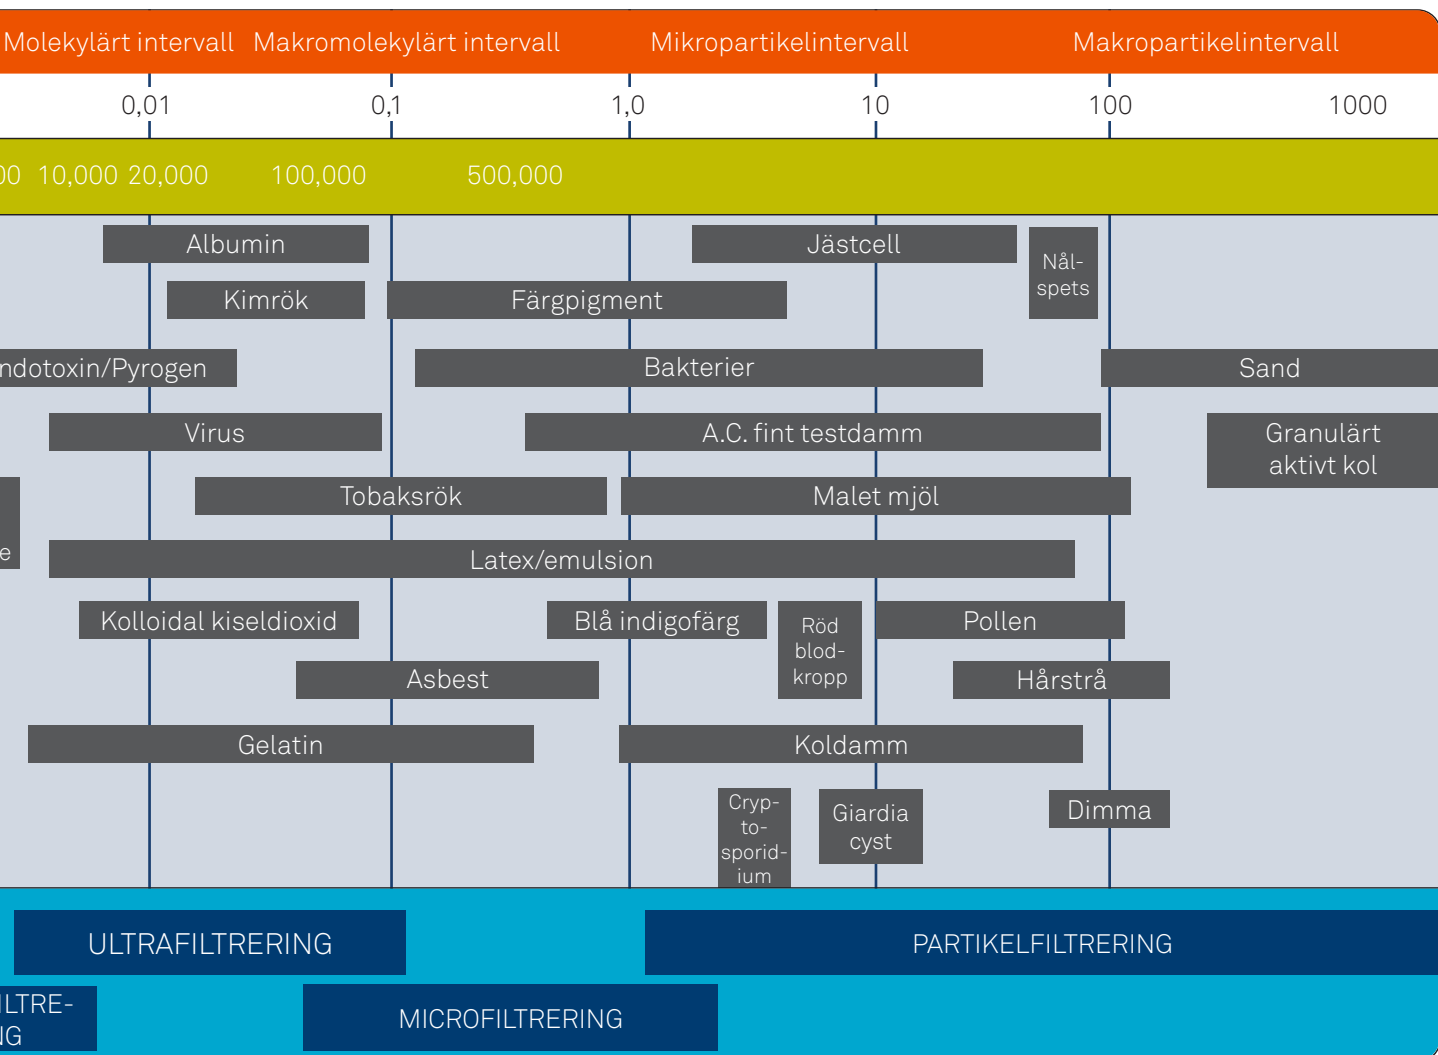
Molekylärt intervall Makromolekylärt intervall Mikropartikelintervall Makropartikelintervall

0,01 0,1 1,0 10 100 1000

00 10,000 20,000 100,000 500,000

Albumin

Jästcell

Nålspets

Kimrök

Färgpigment

ndotoxin/Pyrogen

Bakterier

Sand

Virus

A.C. fint testdamm

Granulärt aktivt kol

Tobaksrök

Malet mjöl

e

Latex/emulsion

Kolloidal kiseldioxid

Blå indigofärg

Röd blodkropp

Pollen

Asbest

Hårstrå

Gelatin

Koldamm

Cryptosporidium

Giardia cyst

Dimma

ULTRAFILTRERING

PARTIKELFILTRERING

ILTRENG

MICROFILTRERING